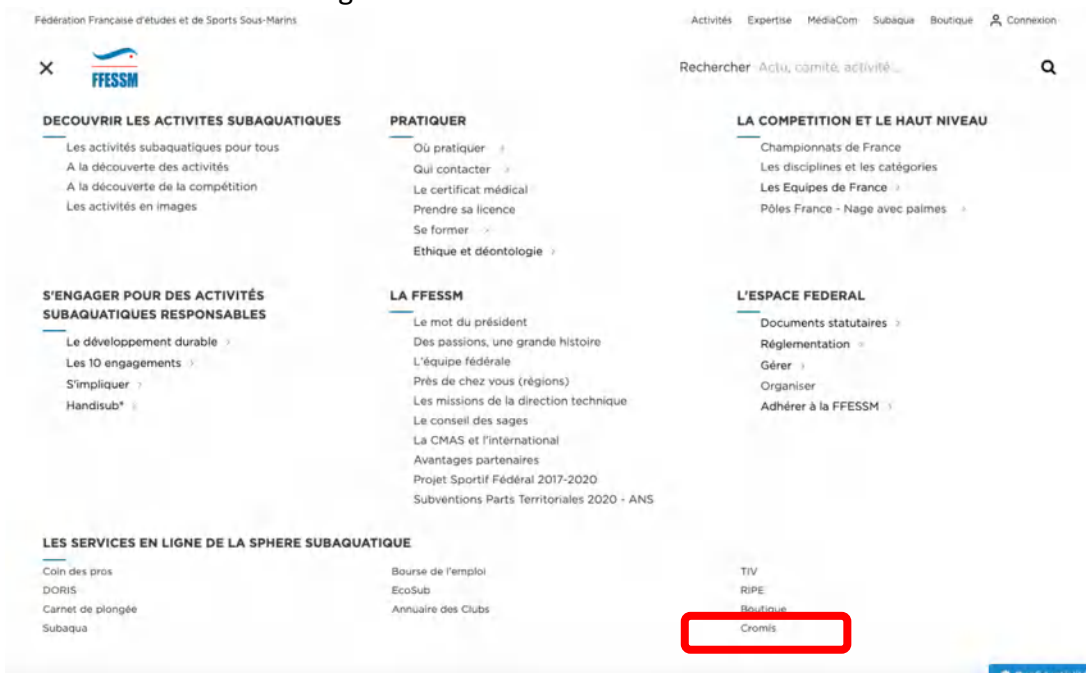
Fédération Française d'études et de Sports Sous-Marins

Activités Expertise MédiaCom Subaqua Boutique Connexion

×

FFESSM

Rechercher Actu, comité, activité...

DECOUVRIR LES ACTIVITES SUBAQUATIQUES

Les activités subaquatiques pour tous
A la découverte des activités
A la découverte de la compétition
Les activités en images

PRATIQUER

Où pratiquer
Qui contacter
Le certificat médical
Prendre sa licence
Se former
Ethique et déontologie

LA COMPETITION ET LE HAUT NIVEAU

Championnats de France
Les disciplines et les catégories
Les Equipes de France
Pôles France - Nage avec palmes

S'ENGAGER POUR DES ACTIVITÉS SUBAQUATIQUES RESPONSABLES

Le développement durable
Les 10 engagements
S'impliquer
Handisub*

LA FFESSM

Le mot du président
Des passions, une grande histoire
L'équipe fédérale
Près de chez vous (régions)
Les missions de la direction technique
Le conseil des sages
La CMAS et l'international
Avantages partenaires
Projet Sportif Fédéral 2017-2020
Subventions Parts Territoriales 2020 - ANS

L'ESPACE FEDERAL

Documents statutaires
Réglementation
Gérer
Organiser
Adhérer à la FFESSM

LES SERVICES EN LIGNE DE LA SPHERE SUBAQUATIQUE

Coin des pros
DORIS
Carnet de plongée
Subaqua

Bourse de l'emploi
EcoSub
Annuaire des Clubs

TIV
RIPE
Boutique
Cromis